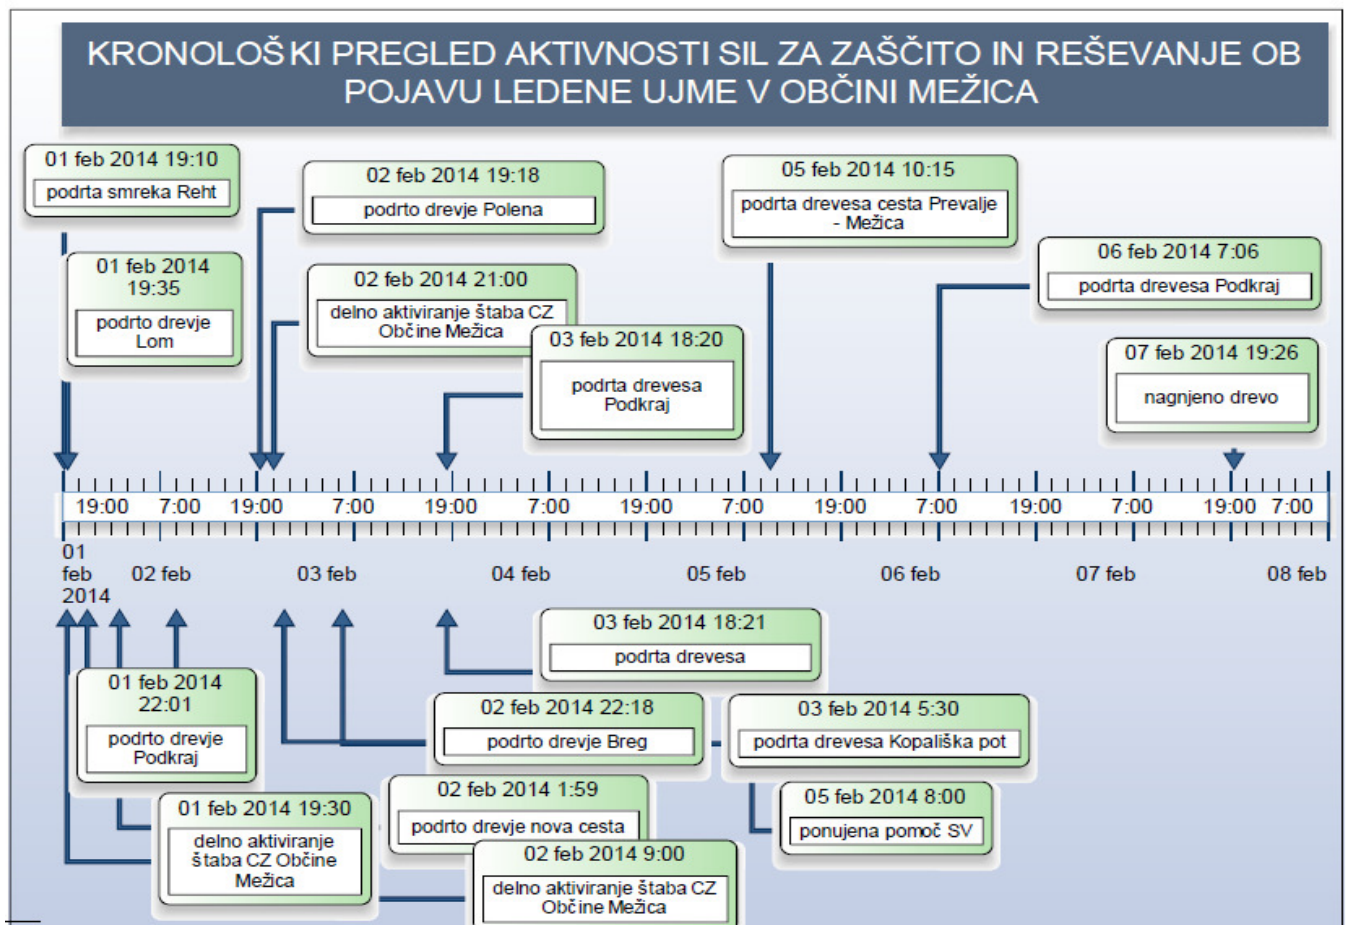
KRONOLOŠKI PREGLED AKTIVNOSTI SIL ZA ZAŠČITO IN REŠEVANJE OB POJAVU LEDENE UJME V OBČINI MEŽICA

01 feb 2014 19:10
podrta smreka Reht

01 feb 2014 19:35
podrto drevje Lom

02 feb 2014 19:18
podrto drevje Polena

02 feb 2014 21:00
delno aktiviranje štaba CZ Občine Mežica

03 feb 2014 18:20
podrta drevesa Podkraj

05 feb 2014 10:15
podrta drevesa cesta Prevalje - Mežica

06 feb 2014 7:06
podrta drevesa Podkraj

07 feb 2014 19:26
nagnjeno drevo

19:00 7:00 19:00 7:00 19:00 7:00 19:00 7:00 19:00 7:00 19:00 7:00 19:00 7:00

01 feb 2014 02 feb 03 feb 04 feb 05 feb 06 feb 07 feb 08 feb

03 feb 2014 18:21
podrta drevesa

01 feb 2014 22:01
podrto drevje Podkraj

02 feb 2014 22:18
podrto drevje Breg

03 feb 2014 5:30
podrta drevesa Kopališka pot

01 feb 2014 19:30
delno aktiviranje štaba CZ Občine Mežica

02 feb 2014 1:59
podrto drevje nova cesta

05 feb 2014 8:00
ponujena pomoč SV

02 feb 2014 9:00
delno aktiviranje štaba CZ Občine Mežica